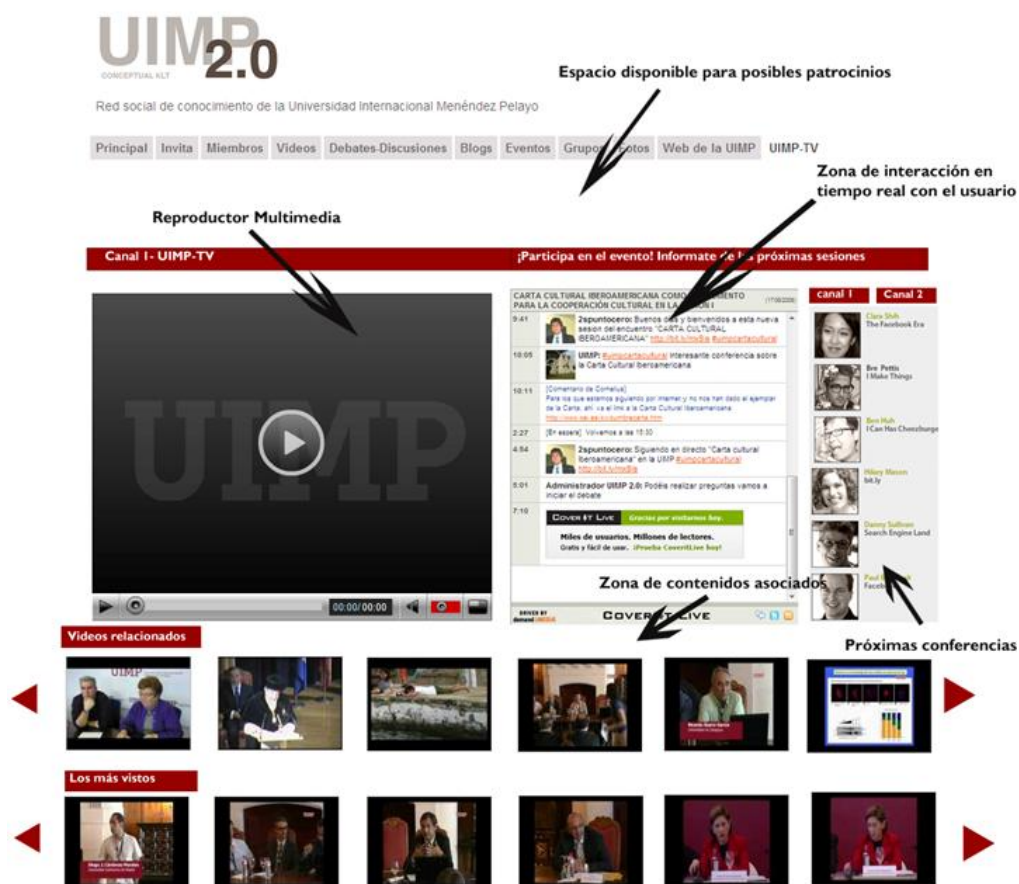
UIMP 2.0
CONCEPTUAL KLT

Espacio disponible para posibles patrocinios

Red social de conocimiento de la Universidad Internacional Menéndez Pelayo

Principal | Invita | Miembros | Videos | Debates-Discusiones | Blogs | Eventos | Grupos | Fotos | Web de la UIMP | UIMP-TV

Zona de interacción en tiempo real con el usuario

Reproductor Multimedia

Canal 1- UIMP-TV

¡Participa en el evento! Infórmate de las próximas sesiones

CARTA CULTURAL IBEROAMERICANA COMO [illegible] MENTO PARA LA COOPERACIÓN CULTURAL EN LA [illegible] (17/09/2009)

9:41 2spuntocero: Buenos días y bienvenidos a esta nueva sesión del encuentro "CARTA CULTURAL IBEROAMERICANA" http://bit.ly/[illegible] #uimpcartacultural

10:05 UIMP: #uimpcartacultural Interesante conferencia sobre la Carta Cultural Iberoamericana

10:11 [Comentario de Cornelius] Para los que estamos siguiendo por internet y no nos han dado el ejemplar de la Carta, ahí va el link a la Carta Cultural Iberoamericana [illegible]

2:27 [En espera] Volvemos a las 15:30

4:54 2spuntocero: Siguiendo en directo "Carta cultural iberoamericana" en la UIMP #uimpcartacultural http://bit.ly/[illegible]

5:01 Administrador UIMP 2.0: Podéis realizar preguntas vamos a iniciar el debate

7:10 COVER IT LIVE Gracias por visitarnos hoy.
Miles de usuarios. Millones de lectores.
Gratis y fácil de usar. ¡Prueba CoverItLive hoy!

UIMP

00:00/00:00

DRIVEN BY demand MEDIA
COVERITLIVE

canal 1 Canal 2

Clara Shih
The Facebook Era

Bre Pettis
I Make Things

Ben Huh
I Can Has Cheezburger

Hilary Mason
bit.ly

Danny Sullivan
Search Engine Land

Paul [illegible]
Faceb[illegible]

Zona de contenidos asociados

Próximas conferencias

Videos relacionados

UIMP

Los más vistos